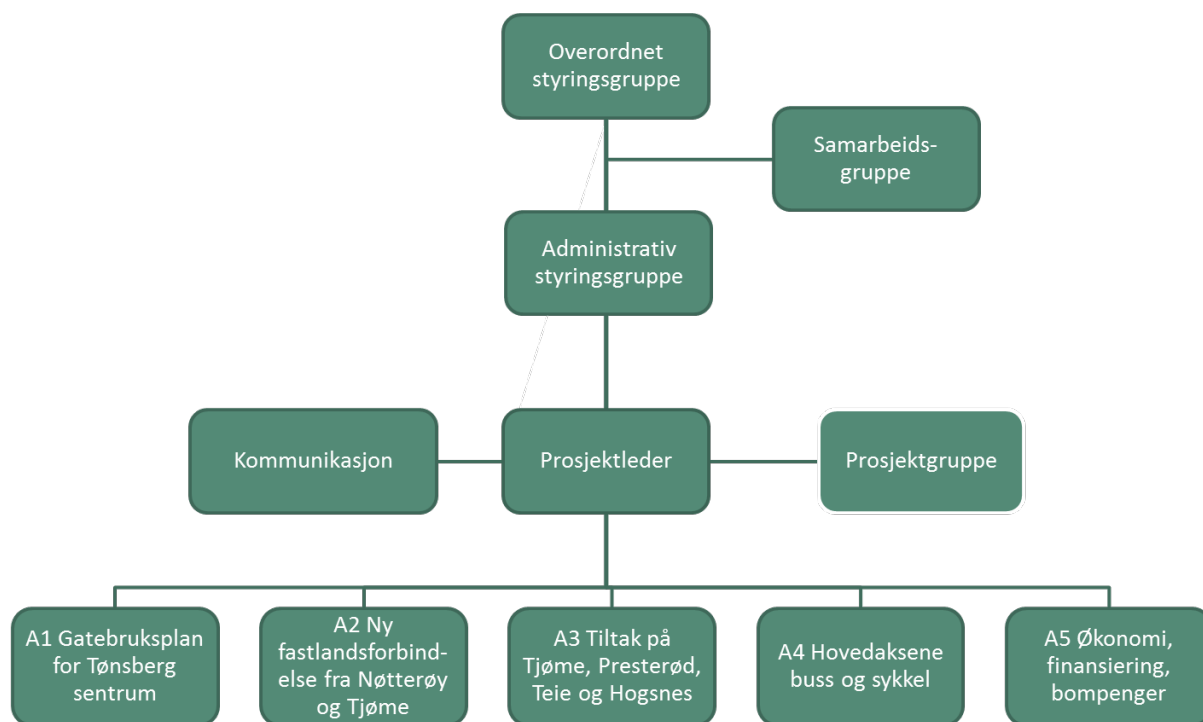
Overordnet styringsgruppe

Samarbeidsgruppe

Administrativ styringsgruppe

Kommunikasjon

Prosjektleder

Prosjektgruppe

A1 Gatebruksplan for Tønsberg sentrum

A2 Ny fastlandsforbindelse fra Nøtterøy og Tjøme

A3 Tiltak på Tjøme, Presterød, Teie og Hogsnes

A4 Hovedaksene buss og sykkel

A5 Økonomi, finansiering, bompenger